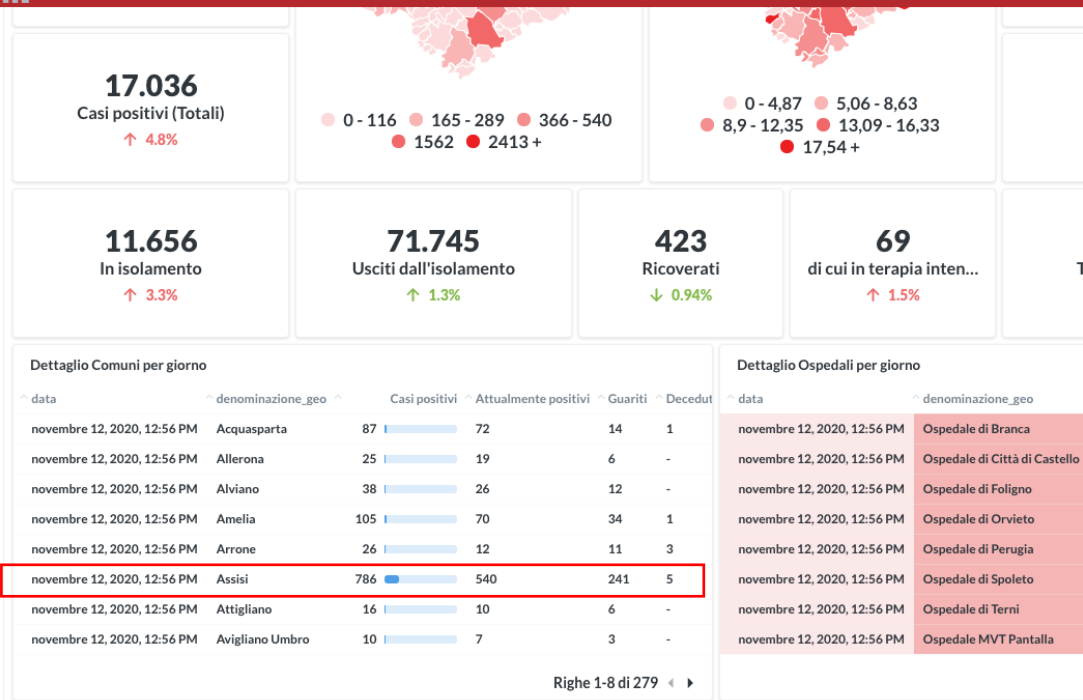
17.036
Casi positivi (Totali)
↑ 4.8%

0 - 116 165 - 289 366 - 540
1562 2413 +

0 - 4,87 5,06 - 8,63
8,9 - 12,35 13,09 - 16,33
17,54 +

11.656
In isolamento
↑ 3.3%

71.745
Usciti dall'isolamento
↑ 1.3%

423
Ricoverati
↓ 0.94%

69
di cui in terapia inten...
↑ 1.5%

Dettaglio Comuni per giorno

| data | denominazione_geo | Casi positivi | Attualmente positivi | Guariti | Decedut |
|---|---|---|---|---|---|
| novembre 12, 2020, 12:56 PM | Acquasparta | 87 | 72 | 14 | 1 |
| novembre 12, 2020, 12:56 PM | Allerona | 25 | 19 | 6 | - |
| novembre 12, 2020, 12:56 PM | Alviano | 38 | 26 | 12 | - |
| novembre 12, 2020, 12:56 PM | Amelia | 105 | 70 | 34 | 1 |
| novembre 12, 2020, 12:56 PM | Arrone | 26 | 12 | 11 | 3 |
| novembre 12, 2020, 12:56 PM | Assisi | 786 | 540 | 241 | 5 |
| novembre 12, 2020, 12:56 PM | Attigliano | 16 | 10 | 6 | - |
| novembre 12, 2020, 12:56 PM | Avigliano Umbro | 10 | 7 | 3 | - |

Righe 1-8 di 279

Dettaglio Ospedali per giorno

| data | denominazione_geo |
|---|---|
| novembre 12, 2020, 12:56 PM | Ospedale di Branca |
| novembre 12, 2020, 12:56 PM | Ospedale di Città di Castello |
| novembre 12, 2020, 12:56 PM | Ospedale di Foligno |
| novembre 12, 2020, 12:56 PM | Ospedale di Orvieto |
| novembre 12, 2020, 12:56 PM | Ospedale di Perugia |
| novembre 12, 2020, 12:56 PM | Ospedale di Spoleto |
| novembre 12, 2020, 12:56 PM | Ospedale di Terni |
| novembre 12, 2020, 12:56 PM | Ospedale MVT Pantalla |